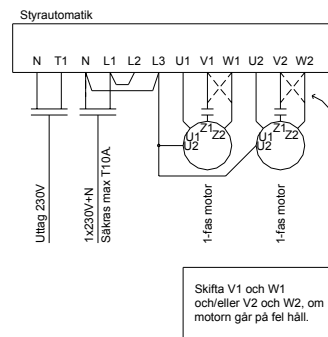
Styrautomatik

N T1 N L1 L2 L3 U1 V1 W1 U2 V2 W2

Z1 U1 U2 Z2

Z1 U1 U2 Z2

Uttag 230V

1x230V+N
Säkras max T10A

1-fas motor

1-fas motor

Skifta V1 och W1 och/eller V2 och W2, om motorn går på fel håll.